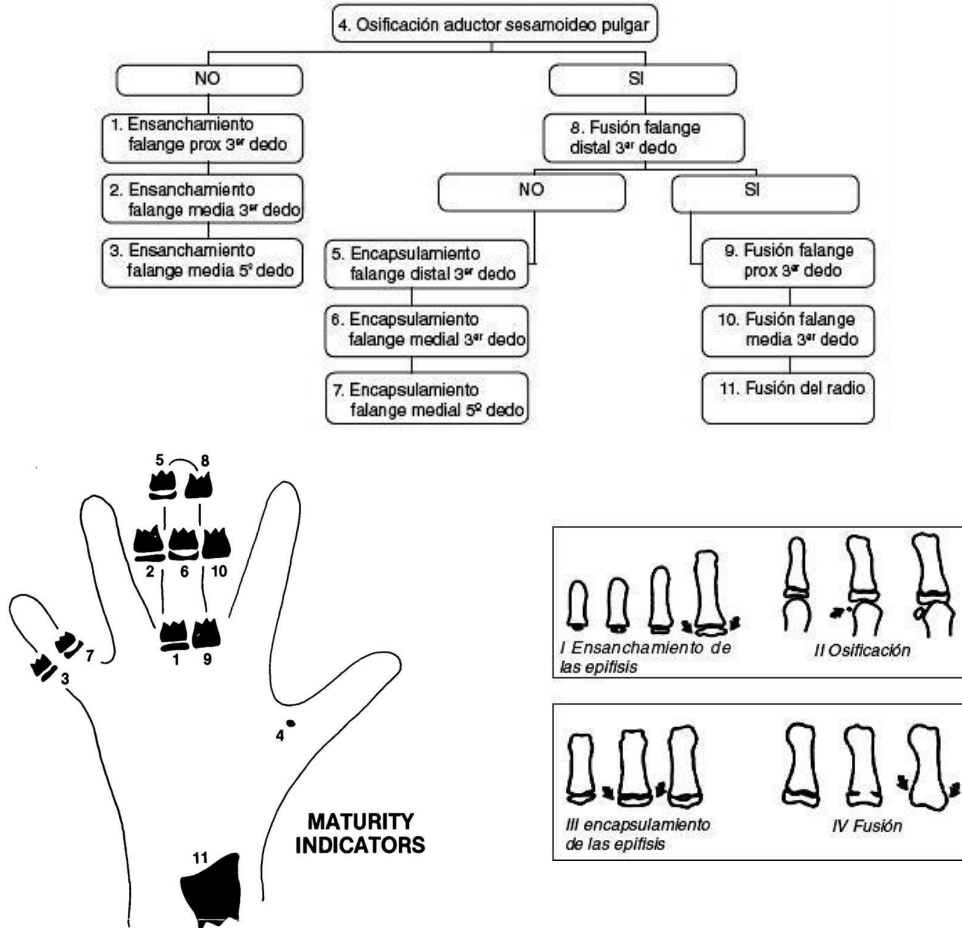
4. Osificación aductor sesamoideo pulgar

NO

1. Ensanchamiento falange prox 3$^{er}$ dedo

2. Ensanchamiento falange media 3$^{er}$ dedo

3. Ensanchamiento falange media 5$^{o}$ dedo

SI

8. Fusión falange distal 3$^{er}$ dedo

NO

5. Encapsulamiento falange distal 3$^{er}$ dedo

6. Encapsulamiento falange medial 3$^{er}$ dedo

7. Encapsulamiento falange medial 5$^{o}$ dedo

SI

9. Fusión falange prox 3$^{er}$ dedo

10. Fusión falange media 3$^{er}$ dedo

11. Fusión del radio

5 8
2 6 10
1 9
7
3
4
11

MATURITY INDICATORS

I Ensanchamiento de las epífisis

II Osificación

III encapsulamiento de las epífisis

IV Fusión